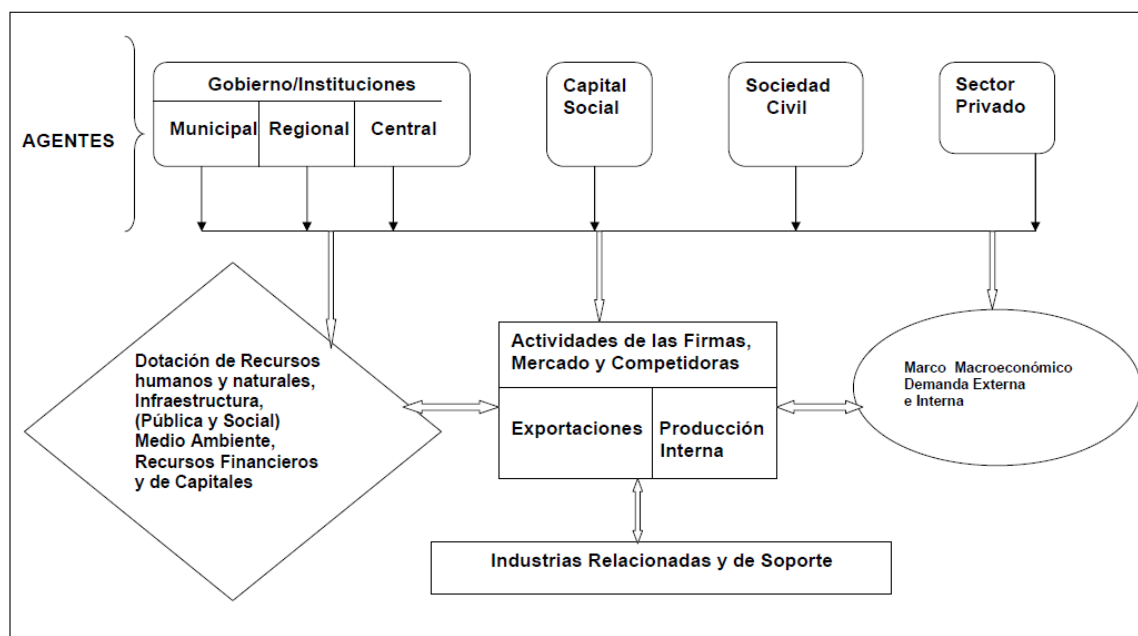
AGENTES

Gobierno/Instituciones

Municipal

Regional

Central

Capital Social

Sociedad Civil

Sector Privado

Dotación de Recursos humanos y naturales, Infraestructura, (Pública y Social) Medio Ambiente, Recursos Financieros y de Capitales

Actividades de las Firmas, Mercado y Competidoras

Exportaciones

Producción Interna

Marco Macroeconómico Demanda Externa e Interna

Industrias Relacionadas y de Soporte